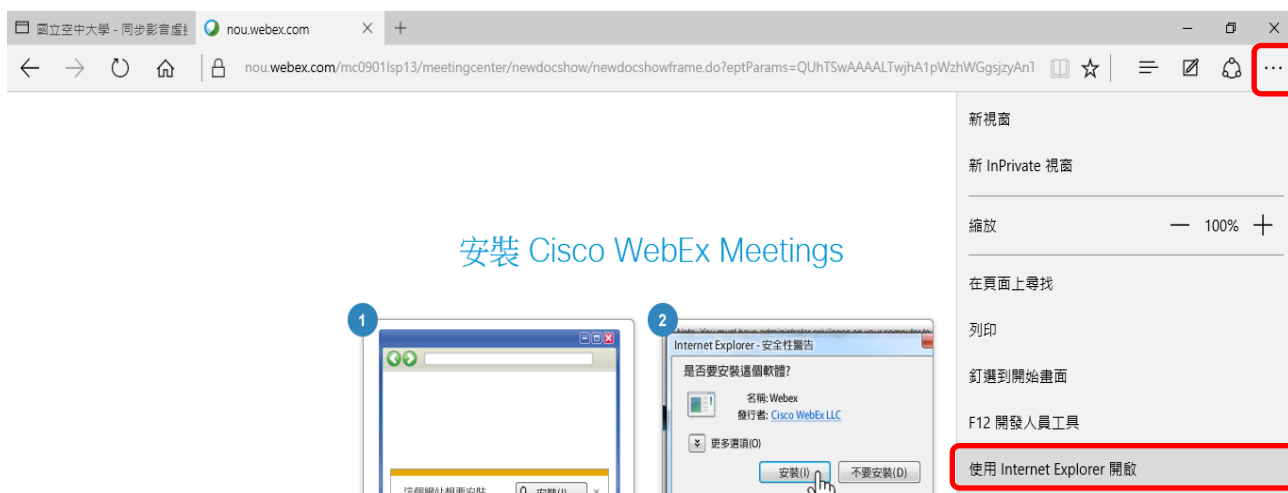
國立空中大學 - 同步影音虛擬
nou.webex.com
nou.webex.com/mc0901lsp13/meetingcenter/newdocshow/newdocshowframe.do?eptParams=QUhTSwAAAALTwjhA1pWzhWGgsjzyAn1

新視窗
新 InPrivate 視窗
縮放 — 100% +
在頁面上尋找
列印
釘選到開始畫面
F12 開發人員工具
使用 Internet Explorer 開啟

安裝 Cisco WebEx Meetings

1
這個網站想要安裝 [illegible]

2
Note: You must have administrator privileges on your computer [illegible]
Internet Explorer - 安全性警告
是否要安裝這個軟體?
名稱: Webex
發行者: Cisco WebEx LLC
更多選項(O)
安裝(I)
不要安裝(D)